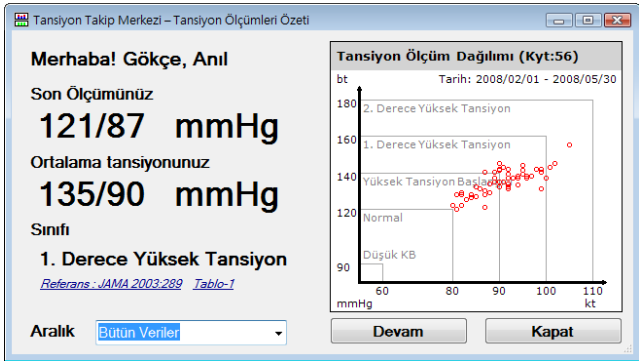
Tansiyon Takip Merkezi – Tansiyon Ölçümleri Özeti

Merhaba! Gökçe, Anıl

Son Ölçümünüz

121/87 mmHg

Ortalama tansiyonunuz

135/90 mmHg

Sınıfı

1. Derece Yüksek Tansiyon

Referans : JAMA 2003:289 Tablo-1

Tansiyon Ölçüm Dağılımı (Kyt:56)

bt

Tarih: 2008/02/01 - 2008/05/30

180

2. Derece Yüksek Tansiyon

160

1. Derece Yüksek Tansiyon

140

Yüksek Tansiyon Başlangıcı

120

Normal

Düşük KB

90

60

80

90

100

110

mmHg

kt

Aralık

Bütün Veriler

Devam

Kapat